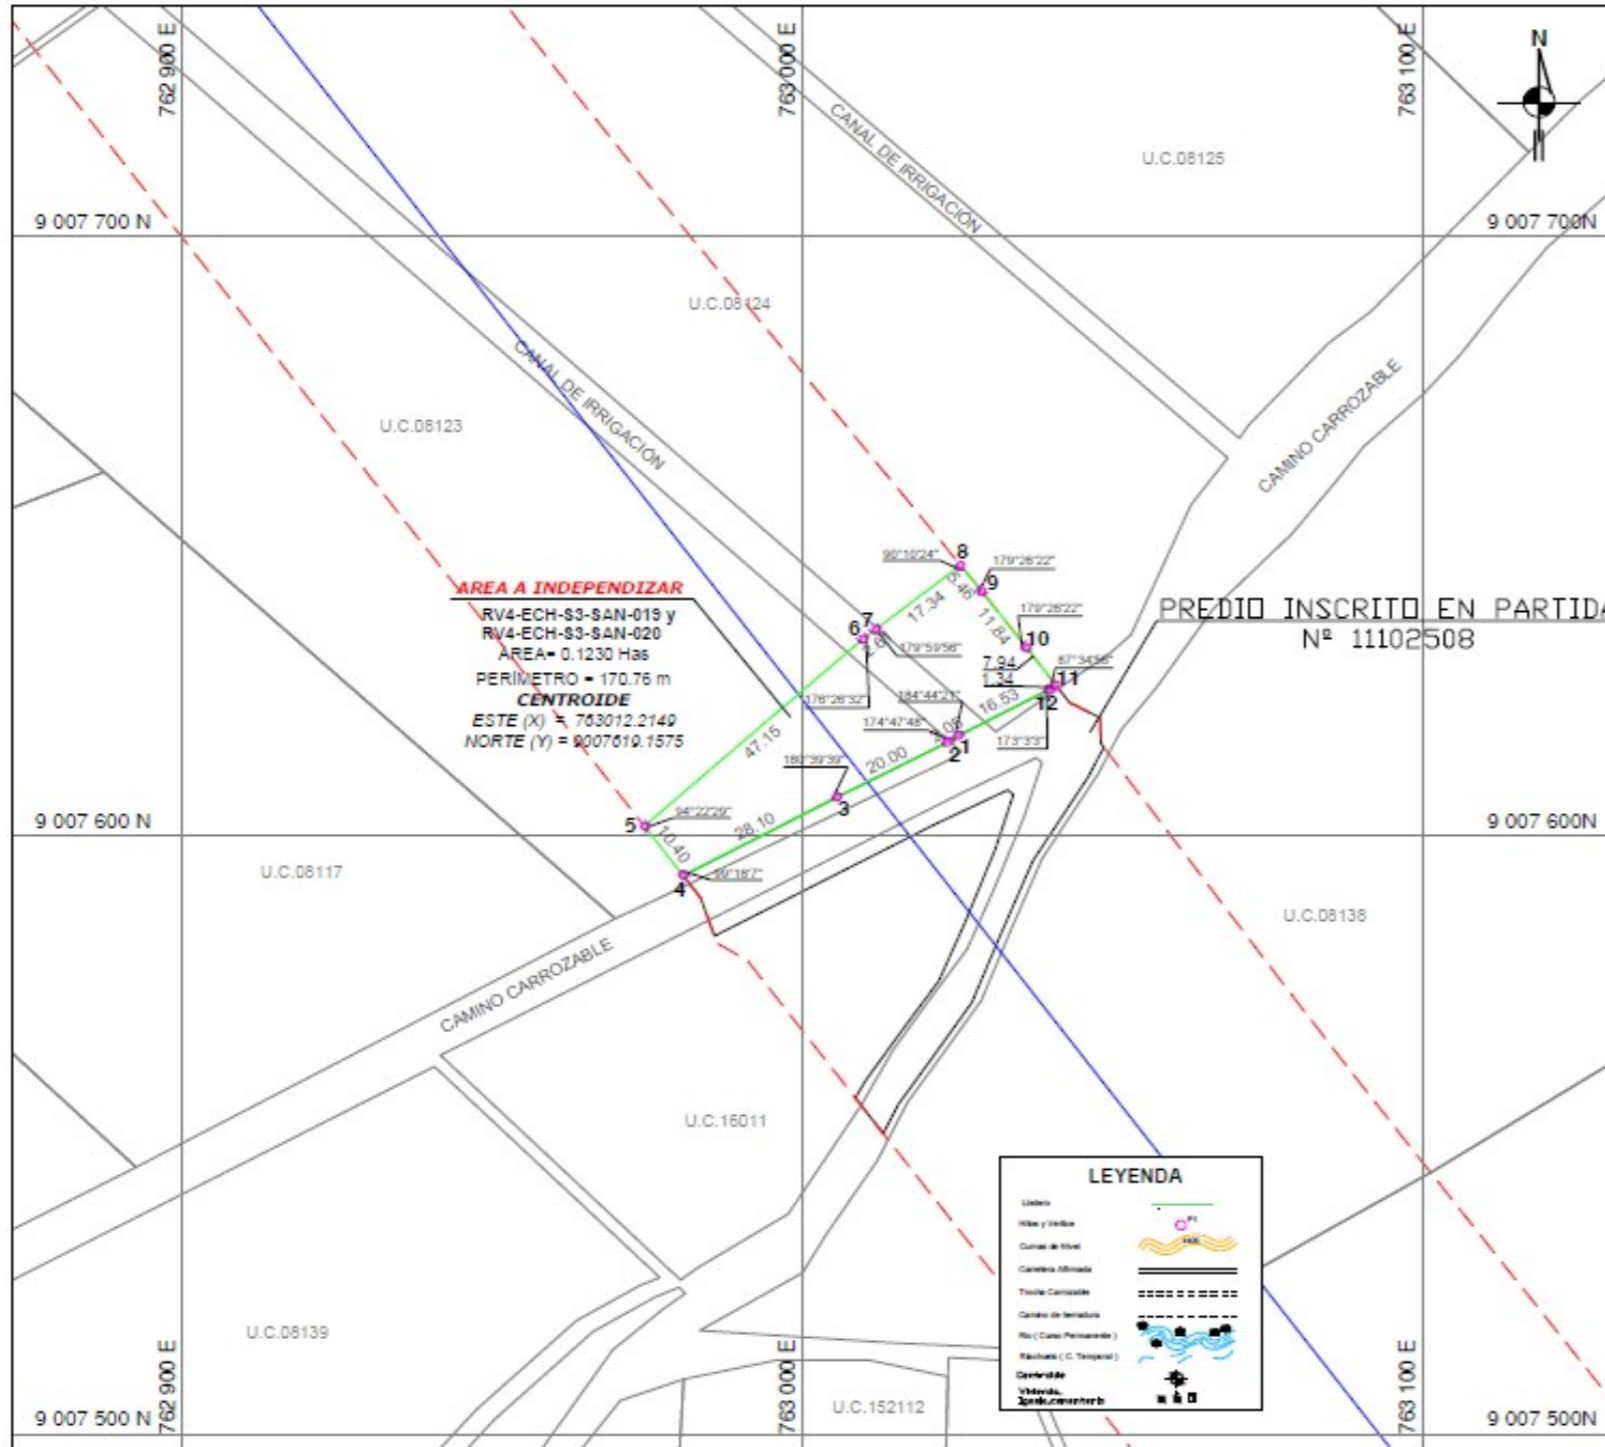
762 900 E

763 000 E

763 100 E

N

CANAL DE IRRIGACIÓN

U.C.08125

9 007 700 N

9 007 700N

U.C.08124

CANAL DE IRRIGACIÓN

CAMINO CARROZABLE

U.C.08123

AREA A INDEPENDIZAR
RV4-ECH-S3-SAN-019 y
RV4-ECH-S3-SAN-020
AREA= 0.1230 Has
PERIMETRO = 170.76 m
CENTROIDE
ESTE (X) = 763012.2149
NORTE (Y) = 9007619.1575

PREDIO INSCRITO EN PARTIDA
Nº 11102508

8
9
6
7
10
11
12
1
2
3
5
4

90°10'24"
179°26'22"
179°26'22"
179°59'56"
87°34'56"
176°26'32"
184°44'21"
174°47'48"
173°3'3"
180°39'39"
94°22'29"
89°18'7"

17.34
6.46
11.84
7.94
1.34
16.53
47.15
20.00
28.10
10.40
1.68
.05

9 007 600 N

9 007 600N

U.C.08117

U.C.08136

CAMINO CARROZABLE

U.C.16011

LEYENDA
Lindero
Hitos y Vertice
Curvas de Nivel
Carretera Afirmada
Trocha Carrozable
Camino de herradura
Rio ( Curso Permanente )
Riachuelo ( C. Temporal )
Centroide
Vivienda, Iglesia, cementerio

U.C.08139

U.C.152112

9 007 500 N

9 007 500N

762 900 E

763 000 E

763 100 E